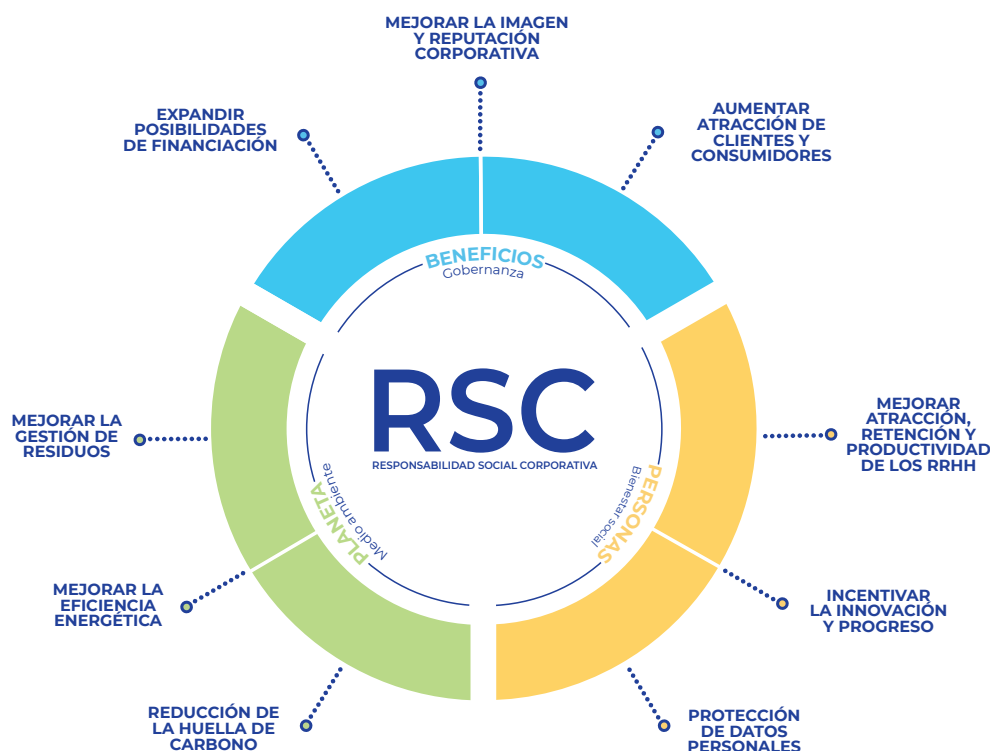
MEJORAR LA IMAGEN Y REPUTACIÓN CORPORATIVA

EXPANDIR POSIBILIDADES DE FINANCIACIÓN

AUMENTAR ATRACCIÓN DE CLIENTES Y CONSUMIDORES

BENEFICIOS
Gobernanza

RSC
RESPONSABILIDAD SOCIAL CORPORATIVA

MEJORAR LA GESTIÓN DE RESIDUOS

PLANETA
Medio ambiente

PERSONAS
Bienestar social

MEJORAR ATRACCIÓN, RETENCIÓN Y PRODUCTIVIDAD DE LOS RRHH

MEJORAR LA EFICIENCIA ENERGÉTICA

INCENTIVAR LA INNOVACIÓN Y PROGRESO

REDUCCIÓN DE LA HUELLA DE CARBONO

PROTECCIÓN DE DATOS PERSONALES